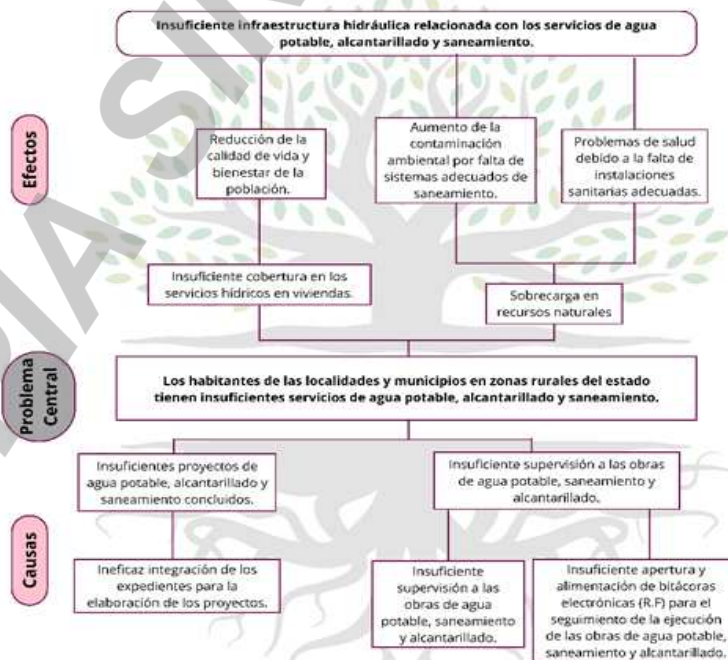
Insuficiente infraestructura hidráulica relacionada con los servicios de agua potable, alcantarillado y saneamiento.

Efectos

Reducción de la calidad de vida y bienestar de la población.

Aumento de la contaminación ambiental por falta de sistemas adecuados de saneamiento.

Problemas de salud debido a la falta de instalaciones sanitarias adecuadas.

Insuficiente cobertura en los servicios hídricos en viviendas.

Sobrecarga en recursos naturales

Problema Central

Los habitantes de las localidades y municipios en zonas rurales del estado tienen insuficientes servicios de agua potable, alcantarillado y saneamiento.

Insuficientes proyectos de agua potable, alcantarillado y saneamiento concluidos.

Insuficiente supervisión a las obras de agua potable, saneamiento y alcantarillado.

Causas

Ineficaz integración de los expedientes para la elaboración de los proyectos.

Insuficiente supervisión a las obras de agua potable, saneamiento y alcantarillado.

Insuficiente apertura y alimentación de bitácoras electrónicas (R.F) para el seguimiento de la ejecución de las obras de agua potable, saneamiento y alcantarillado.